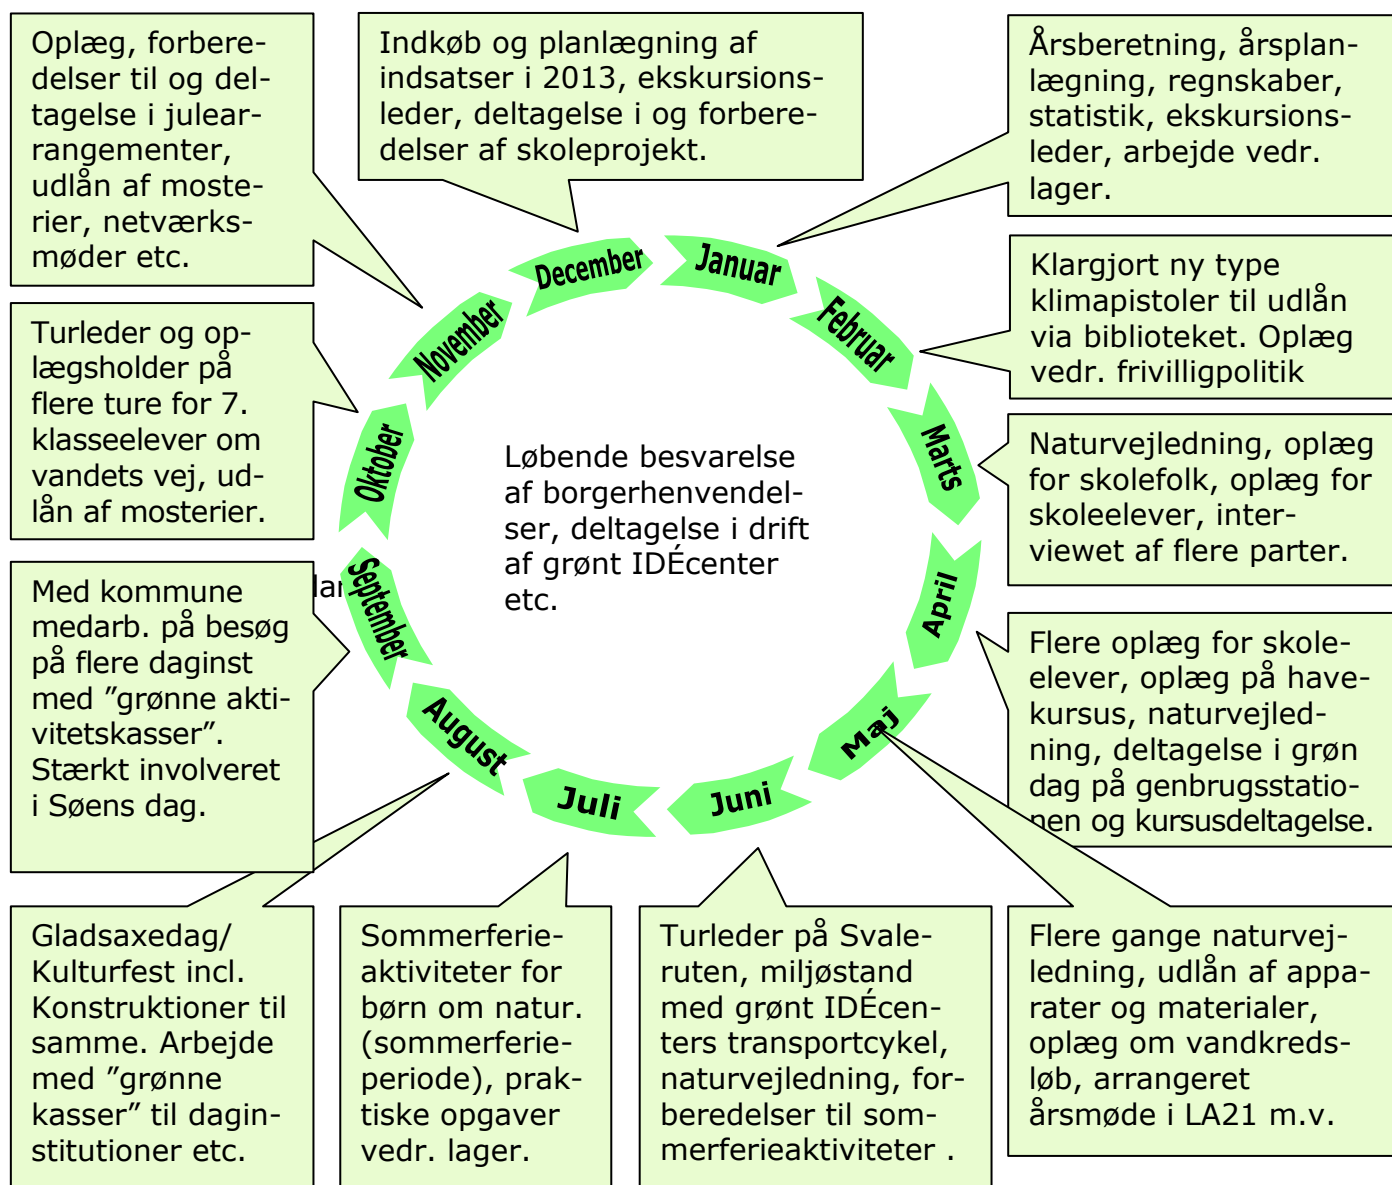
Oplæg, forberedelser til og deltagelse i julearrangementer, udlån af mosterier, netværksmøder etc.

Indkøb og planlægning af indsatser i 2013, ekskursionsleder, deltagelse i og forberedelser af skoleprojekt.

Årsberetning, årsplanlægning, regnskaber, statistik, ekskursionsleder, arbejde vedr. lager.

Klargjort ny type klimapistoler til udlån via biblioteket. Oplæg vedr. frivilligpolitik

Turleder og oplægsholder på flere ture for 7. klasseelever om vandets vej, udlån af mosterier.

December

Januar

Februar

November

Marts

Oktober

Løbende besvarelse af borgerhenvendelser, deltagelse i drift af grønt IDÉcenter etc.

Naturvejledning, oplæg for skolefolk, oplæg for skoleelever, interviewet af flere parter.

September

April

Med kommune medarb. på besøg på flere daginst med "grønne aktivitetskasser". Stærkt involveret i Søens dag.

Flere oplæg for skoleelever, oplæg på havekursus, naturvejledning, deltagelse i grøn dag på genbrugsstationen og kursusdeltagelse.

August

Maj

Juli

Juni

Gladsaxedag/ Kulturfest incl. Konstruktioner til samme. Arbejde med "grønne kasser" til daginstitutioner etc.

Sommerferieaktiviteter for børn om natur. (sommerferieperiode), praktiske opgaver vedr. lager.

Turleder på Svaleruten, miljøstand med grønt IDÉcenters transportcykel, naturvejledning, forberedelser til sommerferieaktiviteter .

Flere gange naturvejledning, udlån af apparater og materialer, oplæg om vandkredsløb, arrangeret årsmøde i LA21 m.v.